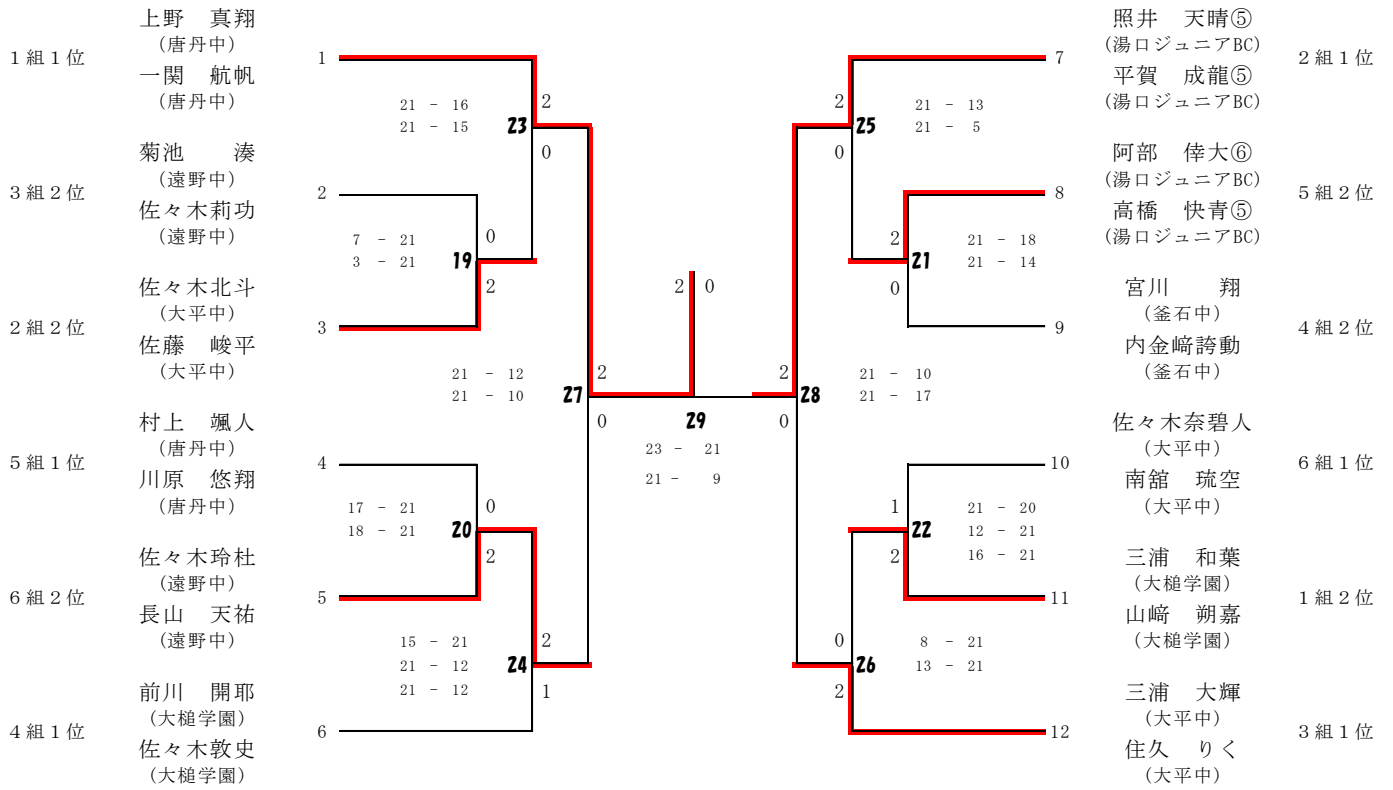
1組1位
上野　真翔
（唐丹中）
一関　航帆
（唐丹中）
1

3組2位
菊池　　湊
（遠野中）
佐々木莉功
（遠野中）
2

2組2位
佐々木北斗
（大平中）
佐藤　峻平
（大平中）
3

5組1位
村上　颯人
（唐丹中）
川原　悠翔
（唐丹中）
4

6組2位
佐々木玲杜
（遠野中）
長山　天祐
（遠野中）
5

4組1位
前川　開耶
（大槌学園）
佐々木敦史
（大槌学園）
6

21 - 16
21 - 15
23
2
0

7 - 21
3 - 21
19
0
2

21 - 12
21 - 10
27
2
0

17 - 21
18 - 21
20
0
2

15 - 21
21 - 12
21 - 12
24
2
1

2　0
29
23 - 21
21 - 9

2
28
0
21 - 10
21 - 17

2
25
0
21 - 13
21 - 5

2
21
0
21 - 18
21 - 14

1
22
2
21 - 20
12 - 21
16 - 21

0
26
2
8 - 21
13 - 21

7
照井　天晴⑤
（湯口ジュニアBC）
平賀　成龍⑤
（湯口ジュニアBC）
2組1位

8
阿部　倖大⑥
（湯口ジュニアBC）
高橋　快青⑤
（湯口ジュニアBC）
5組2位

9
宮川　　翔
（釜石中）
内金﨑誇動
（釜石中）
4組2位

10
佐々木奈碧人
（大平中）
南舘　琉空
（大平中）
6組1位

11
三浦　和葉
（大槌学園）
山﨑　朔嘉
（大槌学園）
1組2位

12
三浦　大輝
（大平中）
住久　りく
（大平中）
3組1位